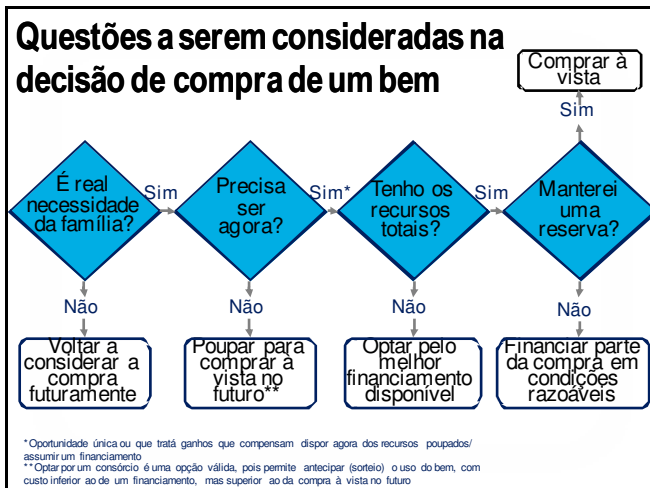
Questões a serem consideradas na decisão de compra de um bem

Comprar à vista

Sim

É real necessidade da família?

Sim

Precisa ser agora?

Sim*

Tenho os recursos totais?

Sim

Manterei uma reserva?

Não

Não

Não

Não

Voltar a considerar a compra futuramente

Poupar para comprar à vista no futuro**

Optar pelo melhor financiamento disponível

Financiar parte da compra em condições razoáveis

*Oportunidade única ou que tratá ganhos que compensam dispor agora dos recursos poupados/ assumir um financiamento
**Optar por um consórcio é uma opção válida, pois permite antecipar (sorteio) o uso do bem, com custo inferior ao de um financiamento, mas superior ao da compra à vista no futuro